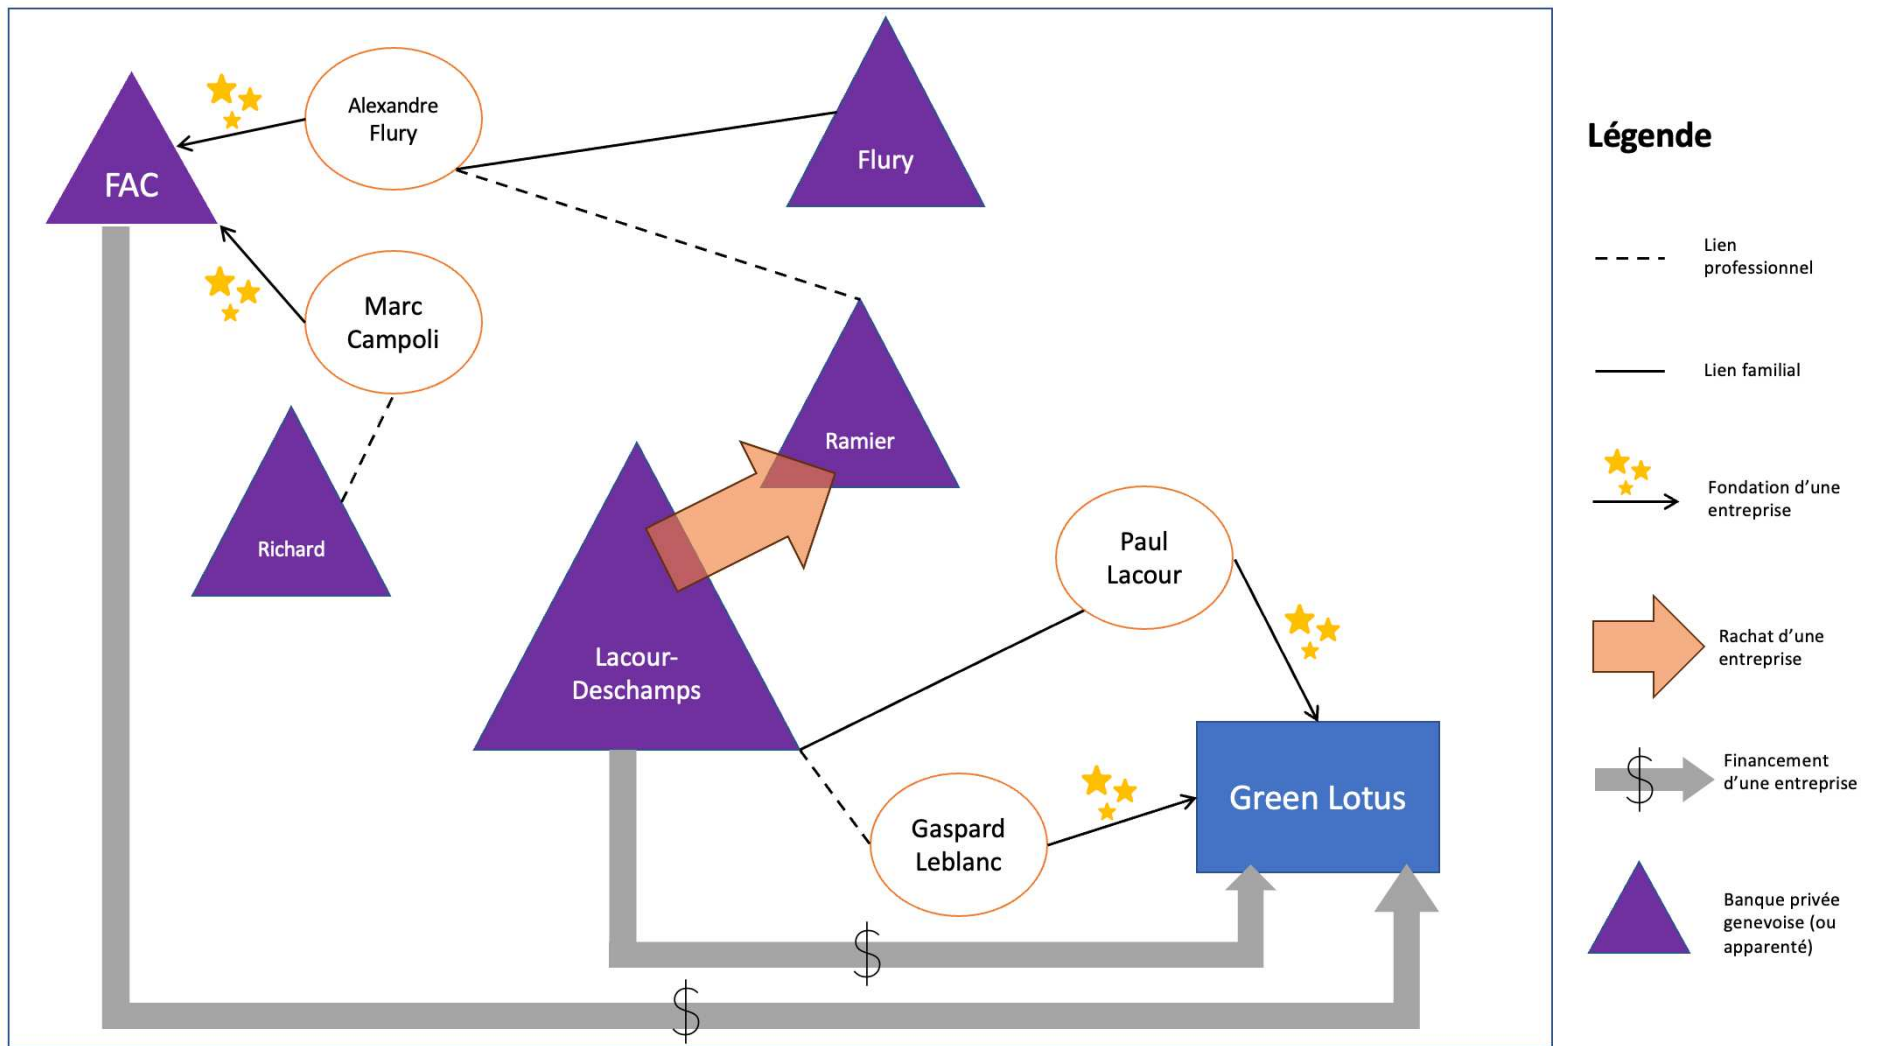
FAC

Alexandre Flury

Flury

Marc Campoli

Ramier

Richard

Lacour-Deschamps

Paul Lacour

Gaspard Leblanc

Green Lotus

$

$

Légende

Lien professionnel

Lien familial

Fondation d'une entreprise

Rachat d'une entreprise

$

Financement d'une entreprise

Banque privée genevoise (ou apparenté)